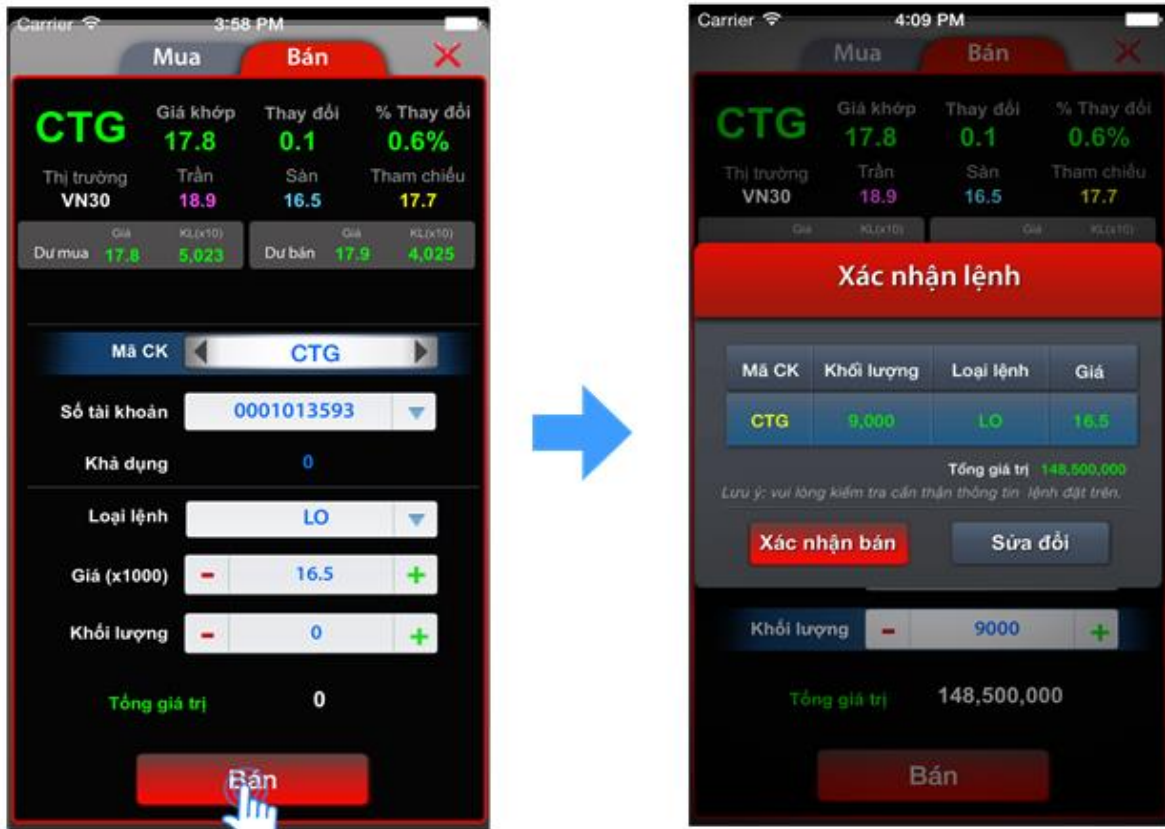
Carrier 3:58 PM

Mua Bán

CTG Giá khớp 17.8 Thay đổi 0.1 % Thay đổi 0.6%

Thị trường VN30 Trần 18.9 Sàn 16.5 Tham chiếu 17.7

Giá KL(x10)
Dư mua 17.8 5,023

Giá KL(x10)
Dư bán 17.9 4,025

Mã CK CTG

Số tài khoản 0001013593

Khả dụng 0

Loại lệnh LO

Giá (x1000) - 16.5 +

Khối lượng - 0 +

Tổng giá trị 0

Bán

Carrier 4:09 PM

Mua Bán

CTG Giá khớp 17.8 Thay đổi 0.1 % Thay đổi 0.6%

Thị trường VN30 Trần 18.9 Sàn 16.5 Tham chiếu 17.7

Giá KL(x10) Giá KL(x10)

Xác nhận lệnh

| Mã CK | Khối lượng | Loại lệnh | Giá |
|---|---|---|---|
| CTG | 9,000 | LO | 16.5 |

Tổng giá trị 148,500,000

Lưu ý: vui lòng kiểm tra cẩn thận thông tin lệnh đặt trên.

Xác nhận bán Sửa đổi

Khối lượng - 9000 +

Tổng giá trị 148,500,000

Bán